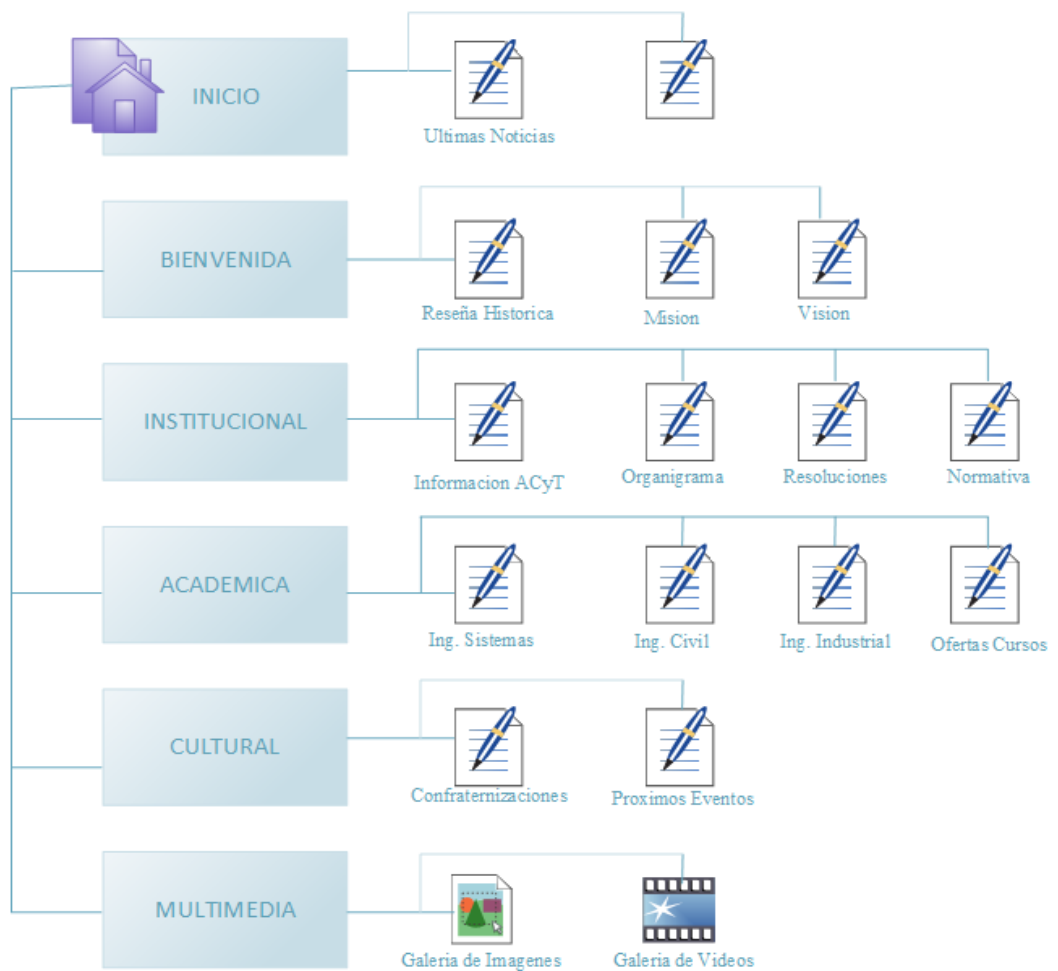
INICIO

Ultimas Noticias

BIENVENIDA

Reseña Historica

Mision

Vision

INSTITUCIONAL

Informacion ACyT

Organigrama

Resoluciones

Normativa

ACADEMICA

Ing. Sistemas

Ing. Civil

Ing. Industrial

Ofertas Cursos

CULTURAL

Confraternizaciones

Proximos Eventos

MULTIMEDIA

Galeria de Imagenes

Galeria de Videos